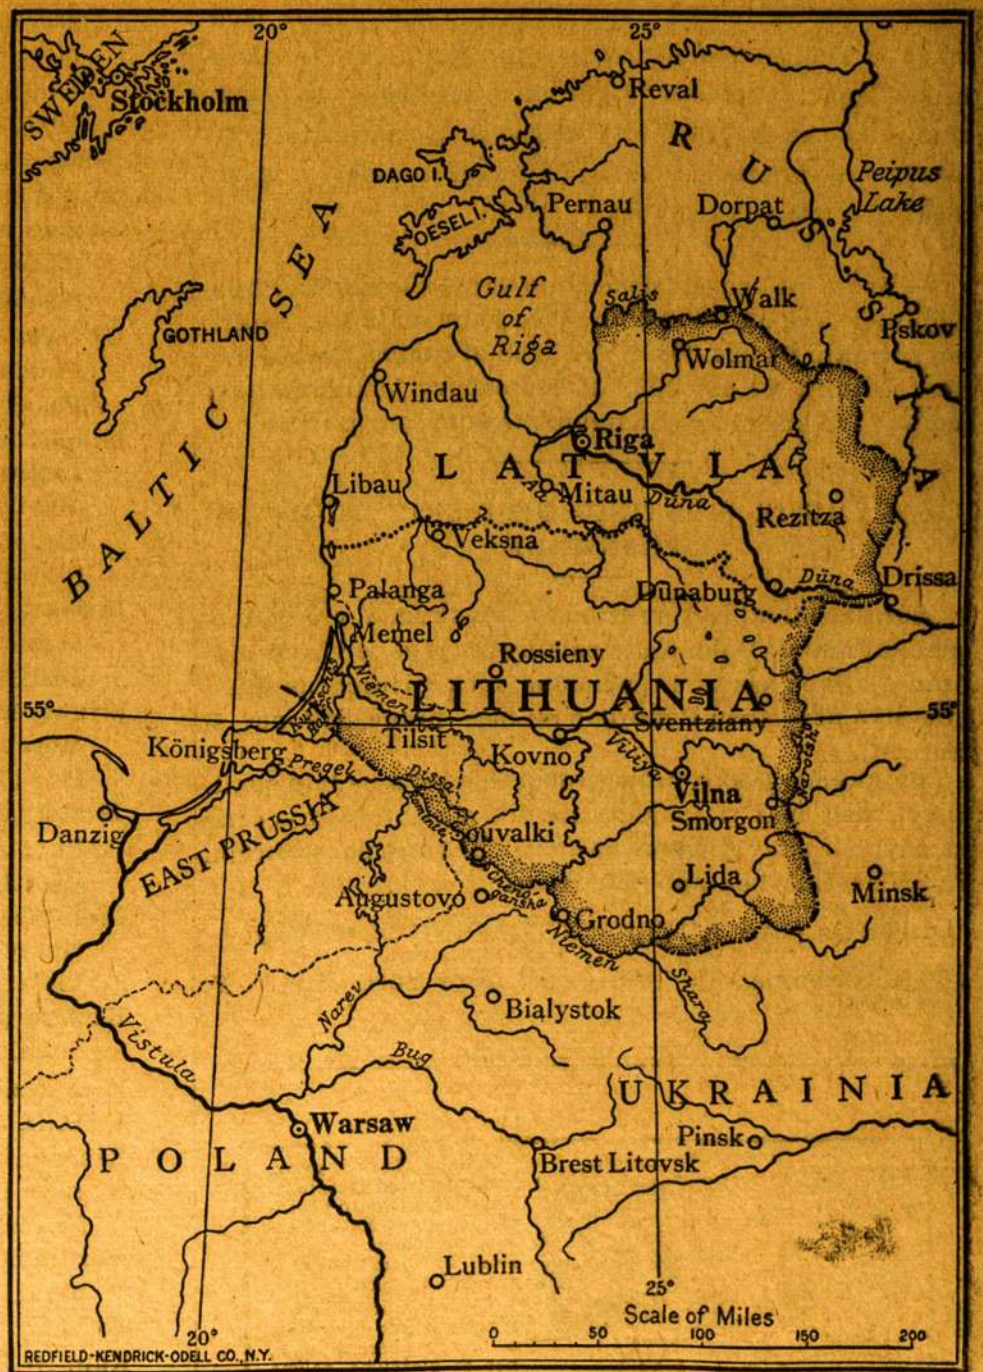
SWEDEN
Stockholm
20°
25°
Reval
RUSSIA
Peipus Lake
DAGO I.
OESEL I.
Pernau
Dorpat
Gulf of Riga
Salis
Walk
Pskov
GOTHLAND
Wolmar
BALTIC SEA
Windau
Riga
LATVIA
Libau
Aa
Mitau
Düna
Rezitza
Veksna
Palanga
Dünaburg
Düna
Drissa
Memel
Rossieny
Niemen
LITHUANIA
55°
55°
Sventziany
Königsberg
Tilsit
Kovno
Pregel
Dissa
Viliya
Vilna
Danzig
EAST PRUSSIA
Souvalki
Smorgon
Lida
Minsk
Augustovo
Grodno
Niemen
Shara
Bialystok
Narev
Vistula
Bug
UKRAINIA
Warsaw
Pinsk
POLAND
Brest Litovsk
Lublin
25°
Scale of Miles
0 50 100 150 200
20°
REDFIELD-KENDRICK-ODELL CO., N.Y.